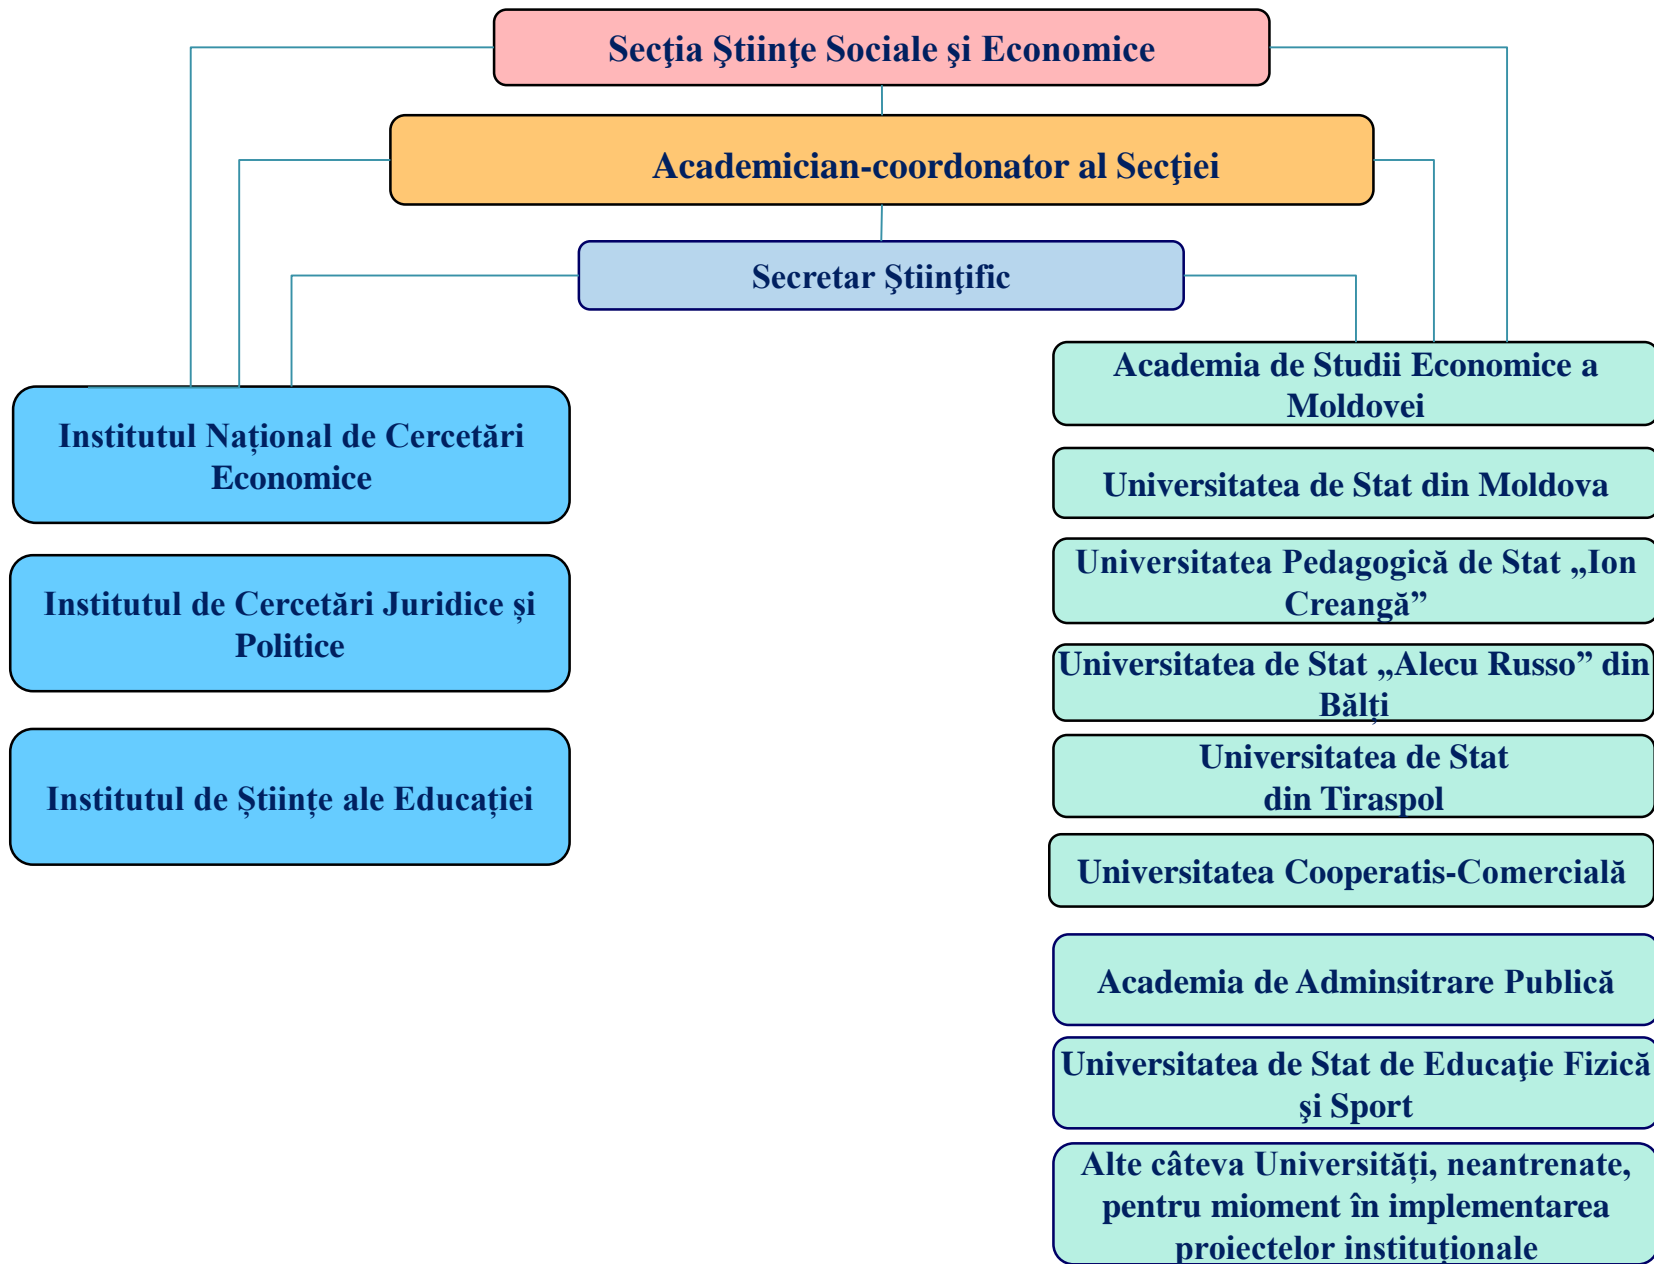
Secţia Ştiinţe Sociale şi Economice

Academician-coordonator al Secţiei

Secretar Ştiinţific

Institutul Național de Cercetări Economice

Institutul de Cercetări Juridice și Politice

Institutul de Științe ale Educației

Academia de Studii Economice a Moldovei

Universitatea de Stat din Moldova

Universitatea Pedagogică de Stat „Ion Creangă”

Universitatea de Stat „Alecu Russo” din Bălți

Universitatea de Stat din Tiraspol

Universitatea Cooperatis-Comercială

Academia de Adminsitrare Publică

Universitatea de Stat de Educaţie Fizică şi Sport

Alte câteva Universități, neantrenate, pentru mioment în implementarea proiectelor instituționale